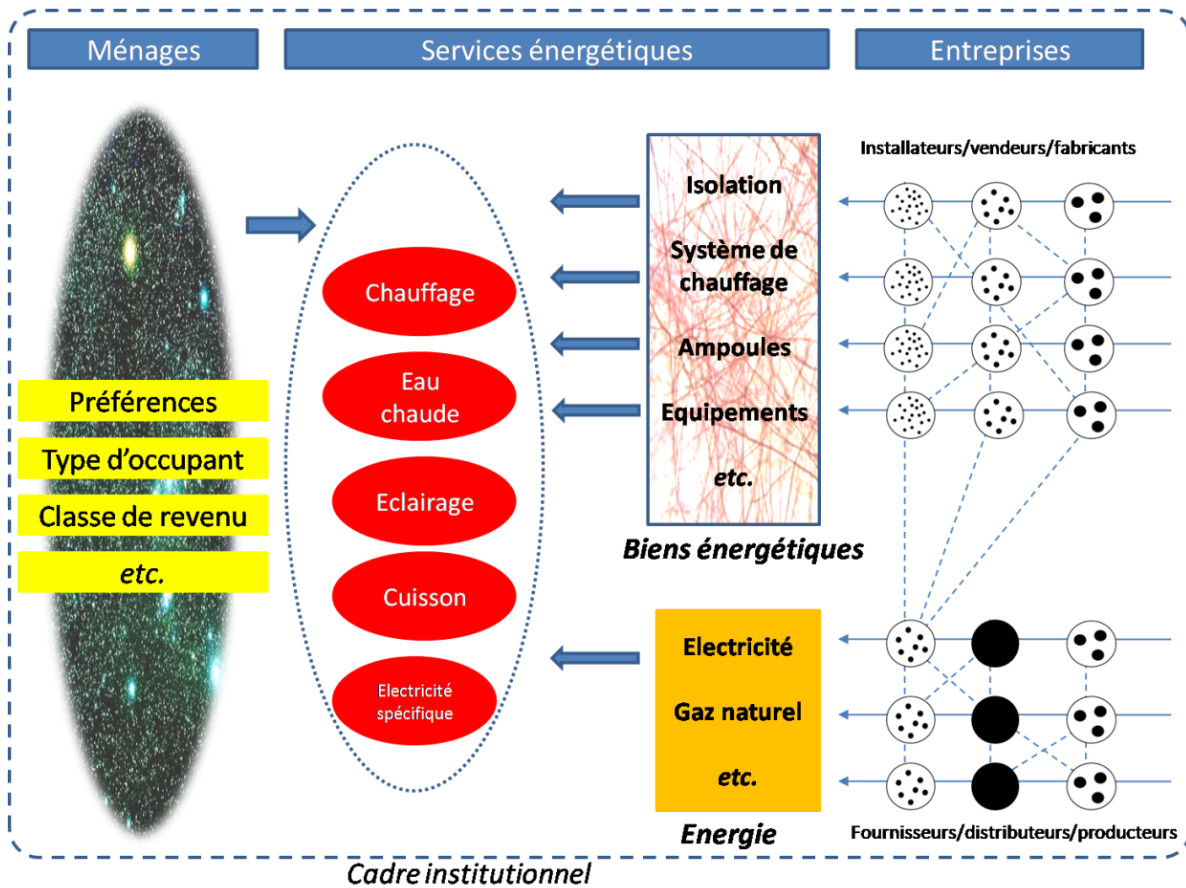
Ménages

Services énergétiques

Entreprises

Installateurs/vendeurs/fabricants

Isolation

Système de chauffage

Ampoules

Equipements

etc.

Biens énergétiques

Chauffage

Eau chaude

Eclairage

Cuisson

Electricité spécifique

Préférences

Type d'occupant

Classe de revenu

etc.

Electricité

Gaz naturel

etc.

Energie

Fournisseurs/distributeurs/producteurs

Cadre institutionnel